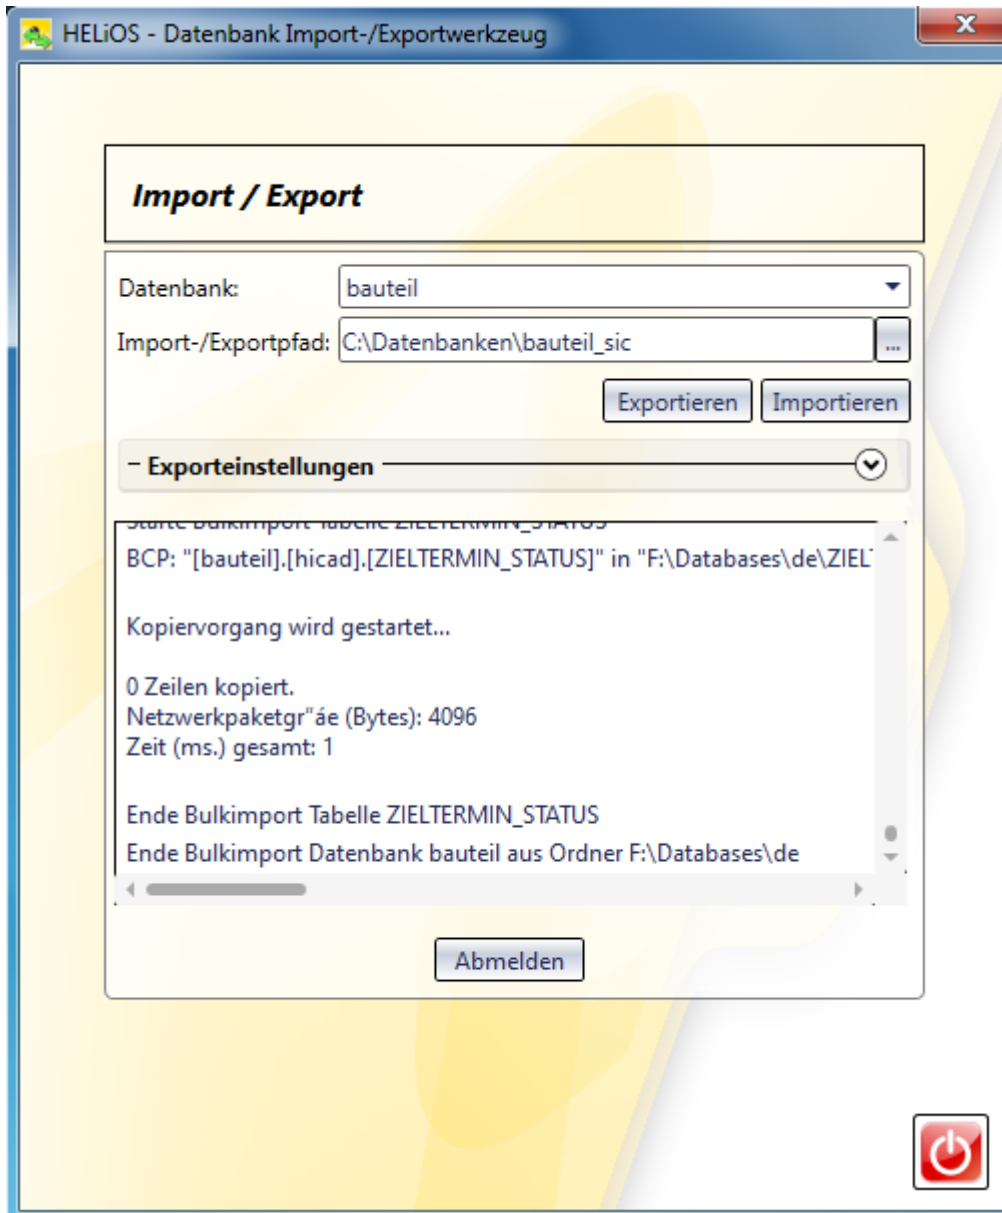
HELiOS - Datenbank Import-/Exportwerkzeug

Import / Export

Datenbank: bauteil

Import-/Exportpfad: C:\Datenbanken\bauteil_sic

...

Exportieren Importieren

Exporteinstellungen

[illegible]

BCP: "[bauteil].[hicad].[ZIELTERMIN_STATUS]" in "F:\Databases\de\ZIEL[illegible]

Kopiervorgang wird gestartet...

0 Zeilen kopiert.
Netzwerkpaketgr"áe (Bytes): 4096
Zeit (ms.) gesamt: 1

Ende Bulkimport Tabelle ZIELTERMIN_STATUS
Ende Bulkimport Datenbank bauteil aus Ordner F:\Databases\de

Abmelden